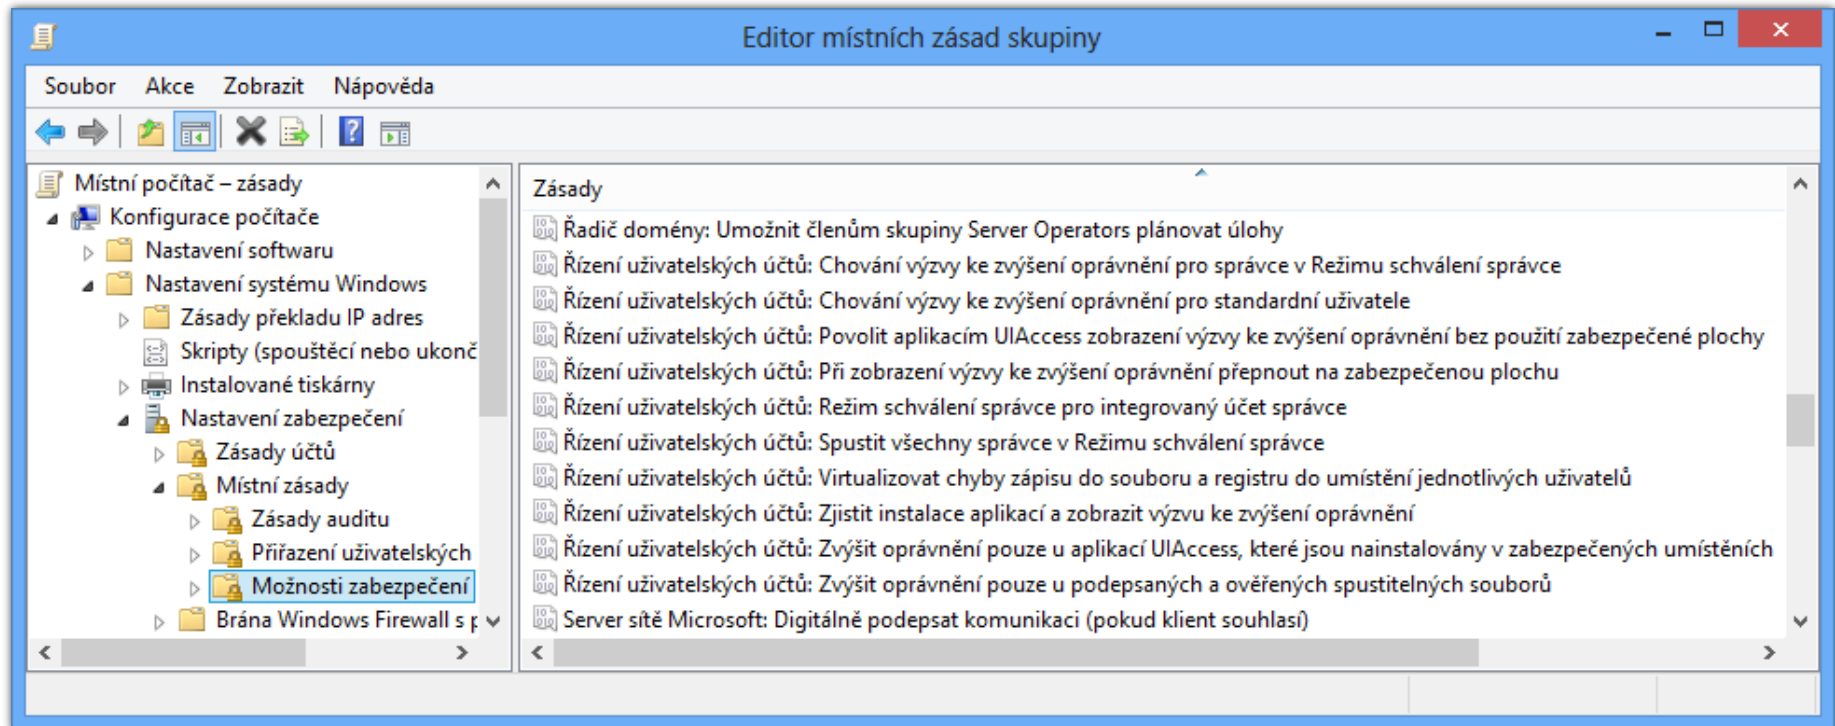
Editor místních zásad skupiny

Soubor Akce Zobrazit Nápověda

Místní počítač – zásady
Konfigurace počítače
Nastavení softwaru
Nastavení systému Windows
Zásady překladu IP adres
Skripty (spouštěcí nebo ukonč
Instalované tiskárny
Nastavení zabezpečení
Zásady účtů
Místní zásady
Zásady auditu
Přiřazení uživatelských
Možnosti zabezpečení
Brána Windows Firewall s p

Zásady
Řadič domény: Umožnit členům skupiny Server Operators plánovat úlohy
Řízení uživatelských účtů: Chování výzvy ke zvýšení oprávnění pro správce v Režimu schválení správce
Řízení uživatelských účtů: Chování výzvy ke zvýšení oprávnění pro standardní uživatele
Řízení uživatelských účtů: Povolit aplikacím UIAccess zobrazení výzvy ke zvýšení oprávnění bez použití zabezpečené plochy
Řízení uživatelských účtů: Při zobrazení výzvy ke zvýšení oprávnění přepnout na zabezpečenou plochu
Řízení uživatelských účtů: Režim schválení správce pro integrovaný účet správce
Řízení uživatelských účtů: Spustit všechny správce v Režimu schválení správce
Řízení uživatelských účtů: Virtualizovat chyby zápisu do souboru a registru do umístění jednotlivých uživatelů
Řízení uživatelských účtů: Zjistit instalace aplikací a zobrazit výzvu ke zvýšení oprávnění
Řízení uživatelských účtů: Zvýšit oprávnění pouze u aplikací UIAccess, které jsou nainstalovány v zabezpečených umístěních
Řízení uživatelských účtů: Zvýšit oprávnění pouze u podepsaných a ověřených spustitelných souborů
Server sítě Microsoft: Digitálně podepsat komunikaci (pokud klient souhlasí)